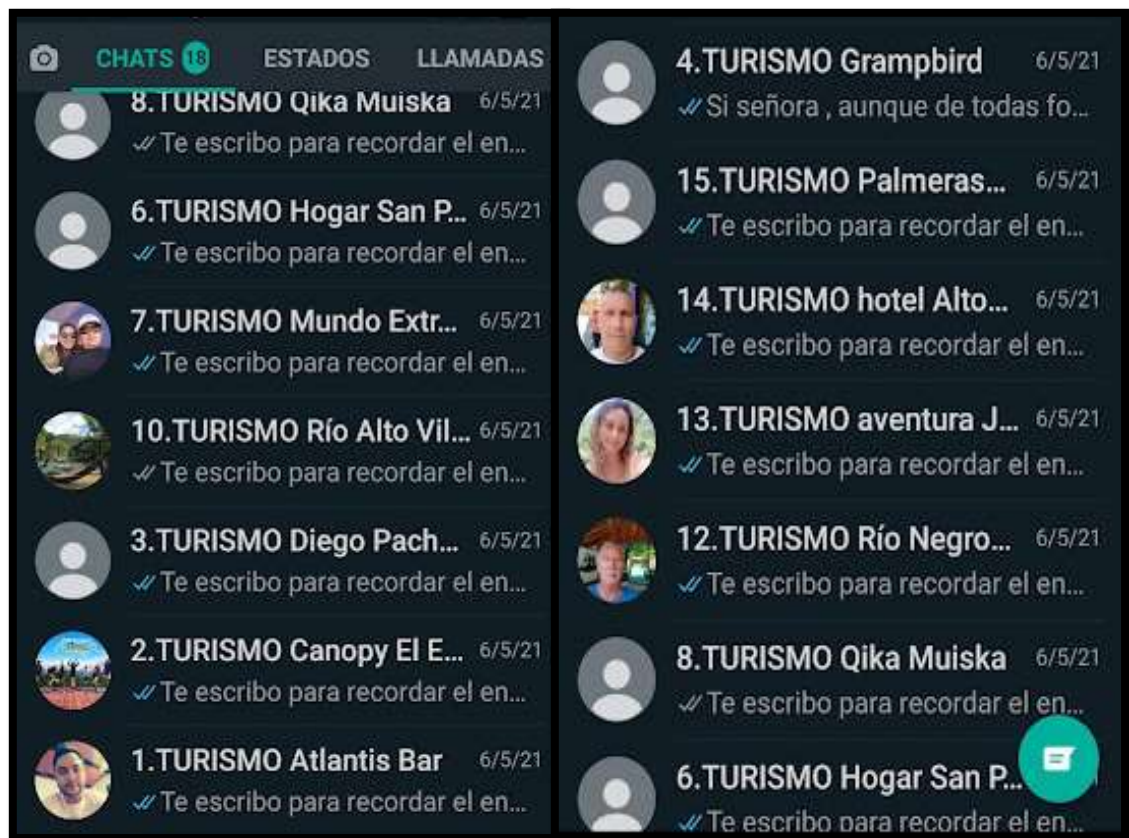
CHATS 18 ESTADOS LLAMADAS

8.TURISMO Qika Muiska 6/5/21
Te escribo para recordar el en...

6.TURISMO Hogar San P... 6/5/21
Te escribo para recordar el en...

7.TURISMO Mundo Extr... 6/5/21
Te escribo para recordar el en...

10.TURISMO Río Alto Vil... 6/5/21
Te escribo para recordar el en...

3.TURISMO Diego Pach... 6/5/21
Te escribo para recordar el en...

2.TURISMO Canopy El E... 6/5/21
Te escribo para recordar el en...

1.TURISMO Atlantis Bar 6/5/21
Te escribo para recordar el en...

4.TURISMO Grampbird 6/5/21
Si señora , aunque de todas fo...

15.TURISMO Palmeras... 6/5/21
Te escribo para recordar el en...

14.TURISMO hotel Alto... 6/5/21
Te escribo para recordar el en...

13.TURISMO aventura J... 6/5/21
Te escribo para recordar el en...

12.TURISMO Río Negro... 6/5/21
Te escribo para recordar el en...

8.TURISMO Qika Muiska 6/5/21
Te escribo para recordar el en...

6.TURISMO Hogar San P...
Te escribo para recordar el en...